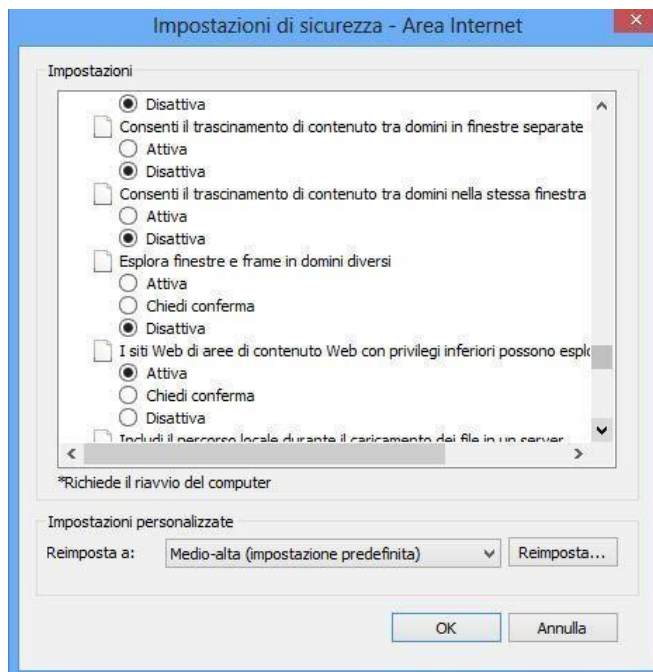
Impostazioni di sicurezza - Area Internet

Impostazioni

Disattiva
Consenti il trascinamento di contenuto tra domini in finestre separate
Attiva
Disattiva
Consenti il trascinamento di contenuto tra domini nella stessa finestra
Attiva
Disattiva
Esplora finestre e frame in domini diversi
Attiva
Chiedi conferma
Disattiva
I siti Web di aree di contenuto Web con privilegi inferiori possono esplo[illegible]
Attiva
Chiedi conferma
Disattiva
Includi il percorso locale durante il caricamento dei file in un server

*Richiede il riavvio del computer

Impostazioni personalizzate
Reimposta a: Medio-alta (impostazione predefinita) Reimposta...

OK Annulla